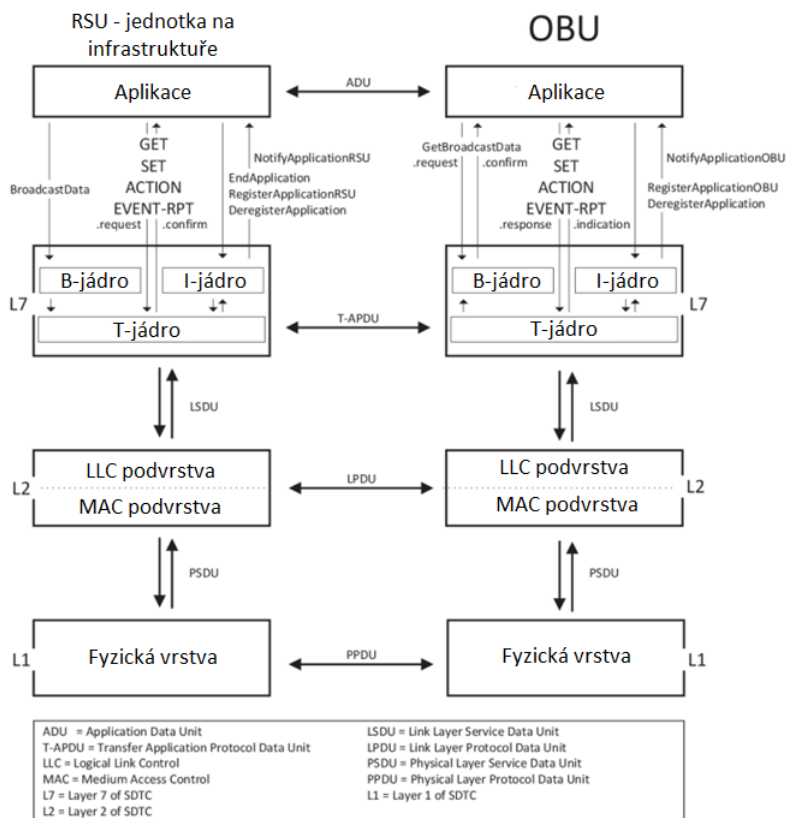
RSU - jednotka na infrastruktuře

OBU

Aplikace

ADU

Aplikace

BroadcastData

GET
SET
ACTION
EVENT-RPT
.request .confirm

NotifyApplicationRSU
EndApplication
RegisterApplicationRSU
DeregisterApplication

GetBroadcastData
.request .confirm

GET
SET
ACTION
EVENT-RPT
.response .indication

NotifyApplicationOBU
RegisterApplicationOBU
DeregisterApplication

B-jádro
I-jádro
L7
T-jádro

T-APDU

B-jádro
I-jádro
L7
T-jádro

LSDU

LSDU

LLC podvrstva
L2
MAC podvrstva

LPDU

LLC podvrstva
L2
MAC podvrstva

PSDU

PSDU

L1
Fyzická vrstva

PPDU

Fyzická vrstva
L1

ADU = Application Data Unit
T-APDU = Transfer Application Protocol Data Unit
LLC = Logical Link Control
MAC = Medium Access Control
L7 = Layer 7 of SDTC
L2 = Layer 2 of SDTC

LSDU = Link Layer Service Data Unit
LPDU = Link Layer Protocol Data Unit
PSDU = Physical Layer Service Data Unit
PPDU = Physical Layer Protocol Data Unit
L1 = Layer 1 of SDTC